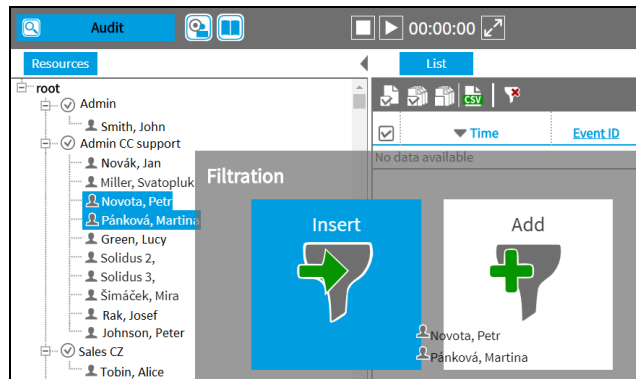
Audit

00:00:00

Resources

List

root
Admin
Smith, John
Admin CC support
Novák, Jan
Miller, Svatopluk
Novota, Petr
Pánková, Martina
Green, Lucy
Solidus 2,
Solidus 3,
Šimáček, Mira
Rak, Josef
Johnson, Peter
Sales CZ
Tobin, Alice

CSV

Time

Event ID

No data available

Filtration

Insert

Add

Novota, Petr
Pánková, Martina